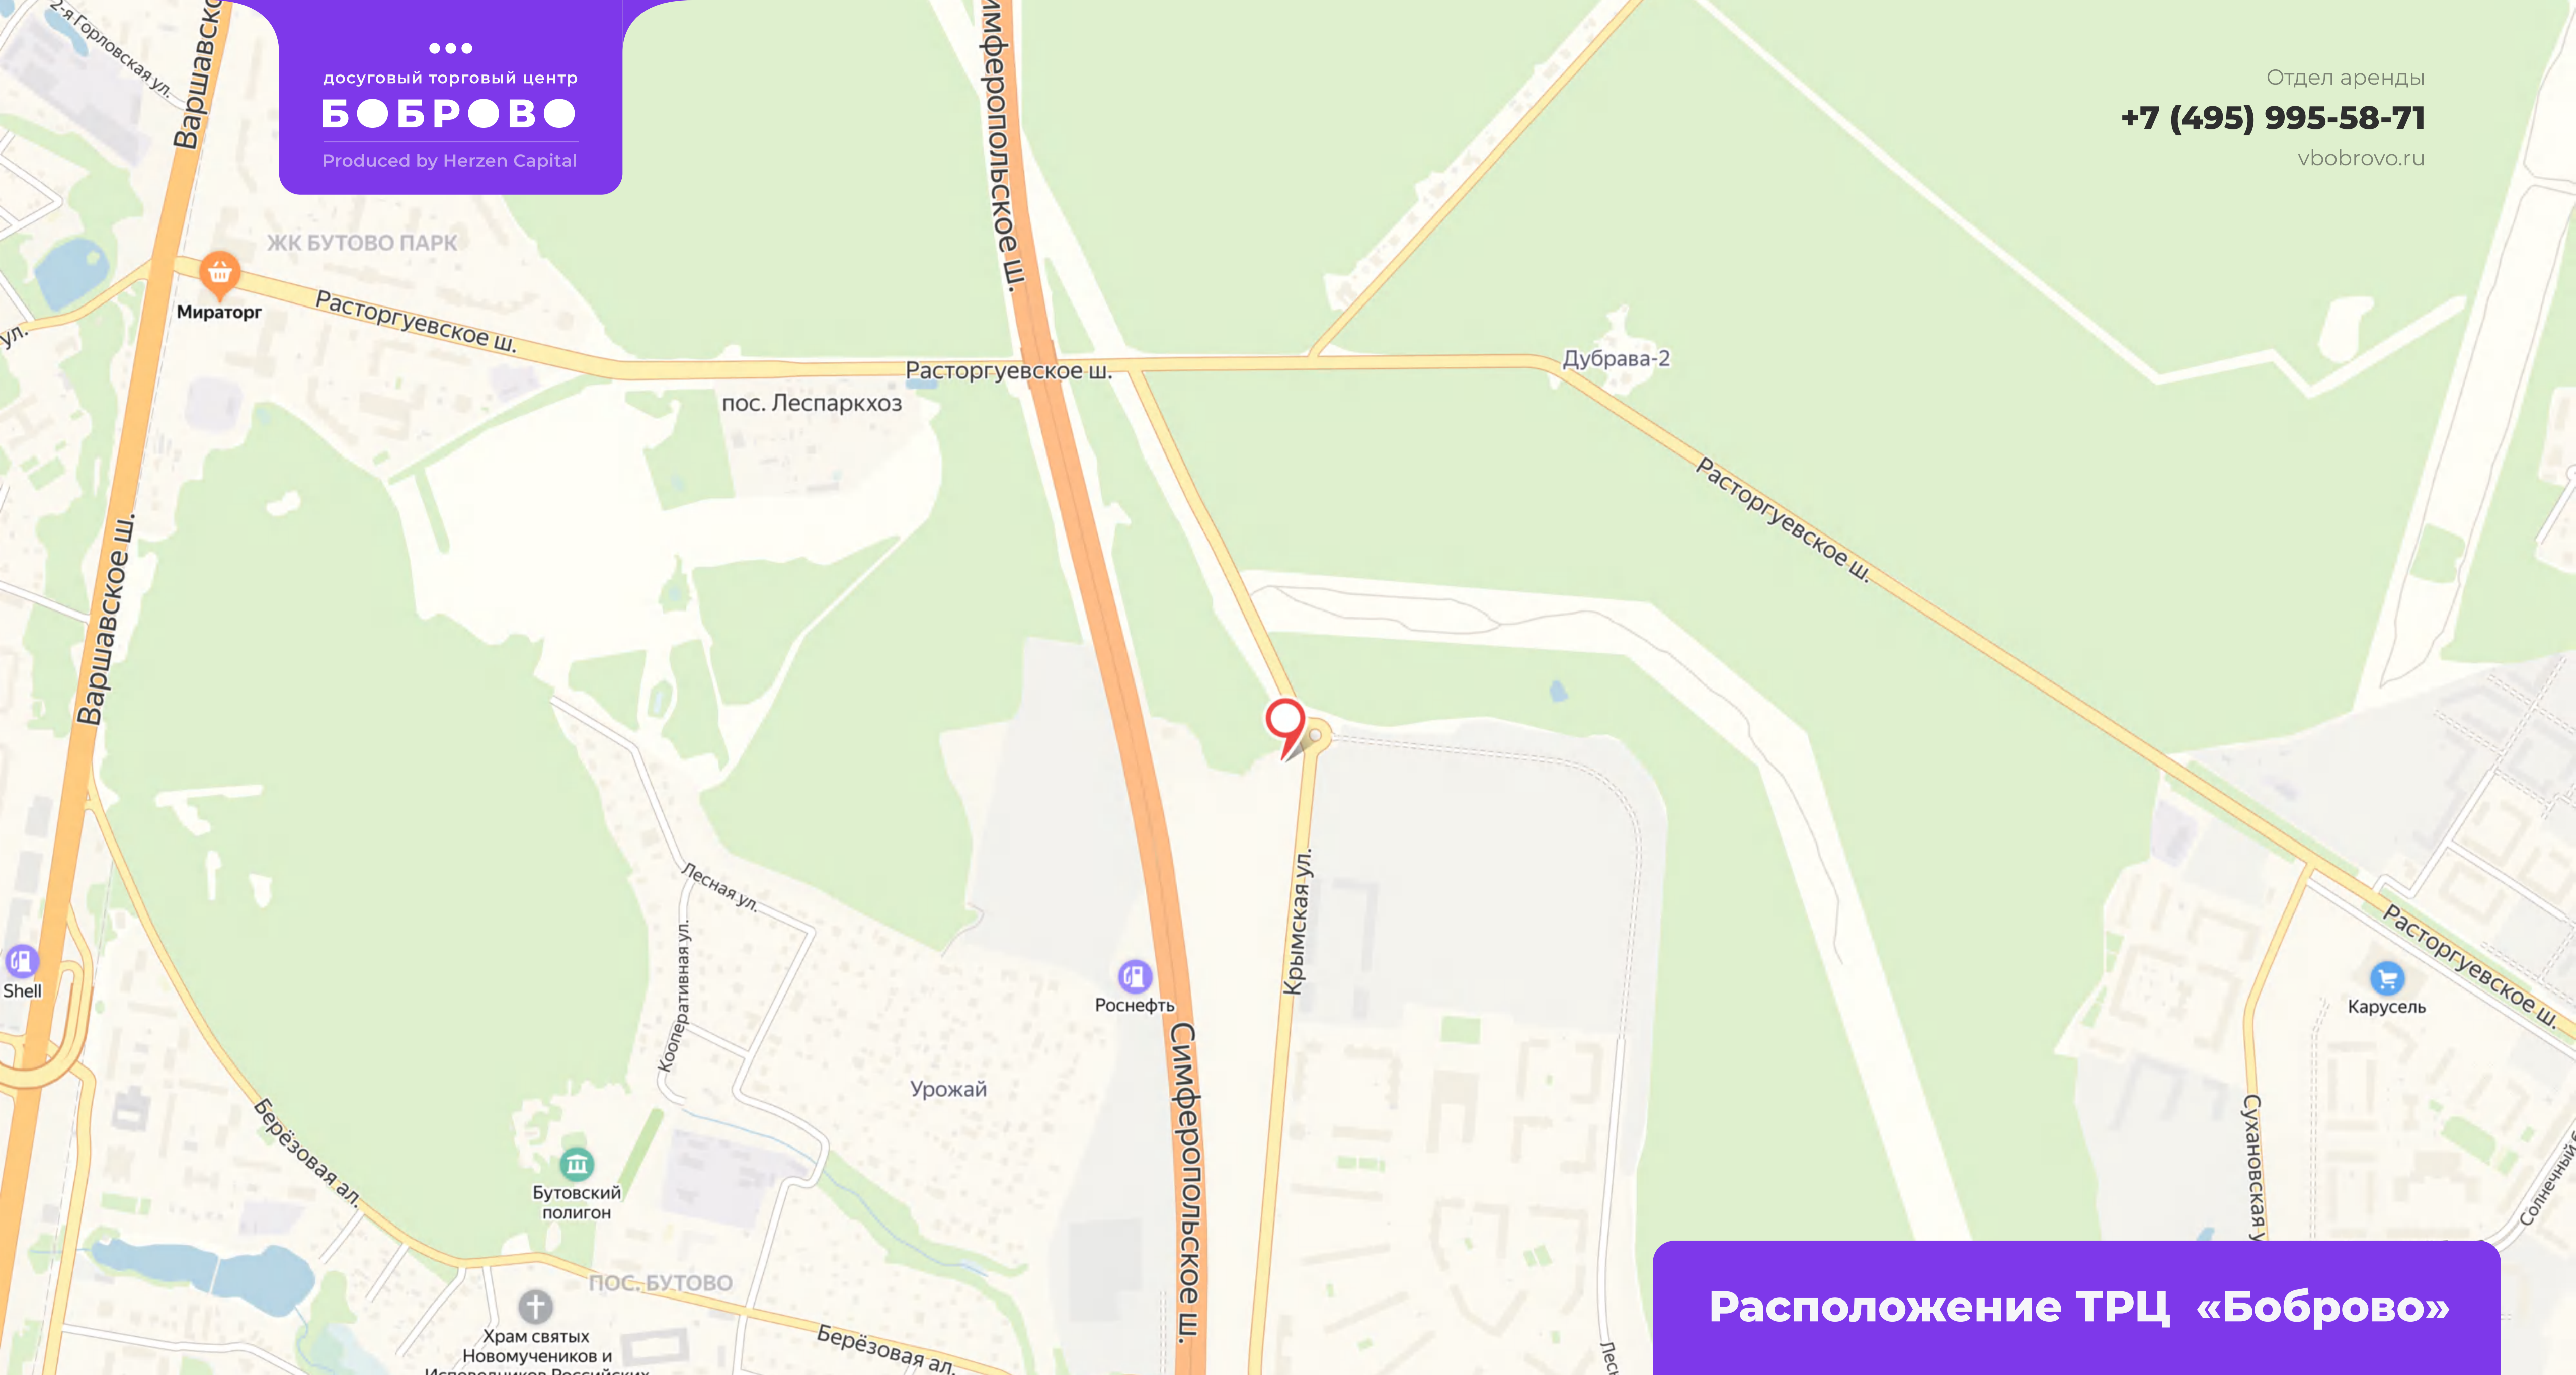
досуговый торговый центр
БОБРОВО
Produced by Herzen Capital

Отдел аренды
+7 (495) 995-58-71
vbobrovo.ru

2-я Горловская ул.
Варшавско
ЖК БУТОВО ПАРК
Мираторг
Расторгуевское ш.
ул.
Симферопольское ш.
Расторгуевское ш.
пос. Леспаркхоз
Дубрава-2
Расторгуевское ш.
Варшавское ш.
Лесная ул.
Кооперативная ул.
Крымская ул.
Роснефть
Shell
Урожай
Карусель
Расторгуевское ш.
Сухановская у
Солнечн
Берёзовая ал.
Бутовский полигон
ПОС. БУТОВО
Храм святых Новомучеников и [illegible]
Берёзовая ал.
Симферопольское ш.
Лес

Расположение ТРЦ «Боброво»